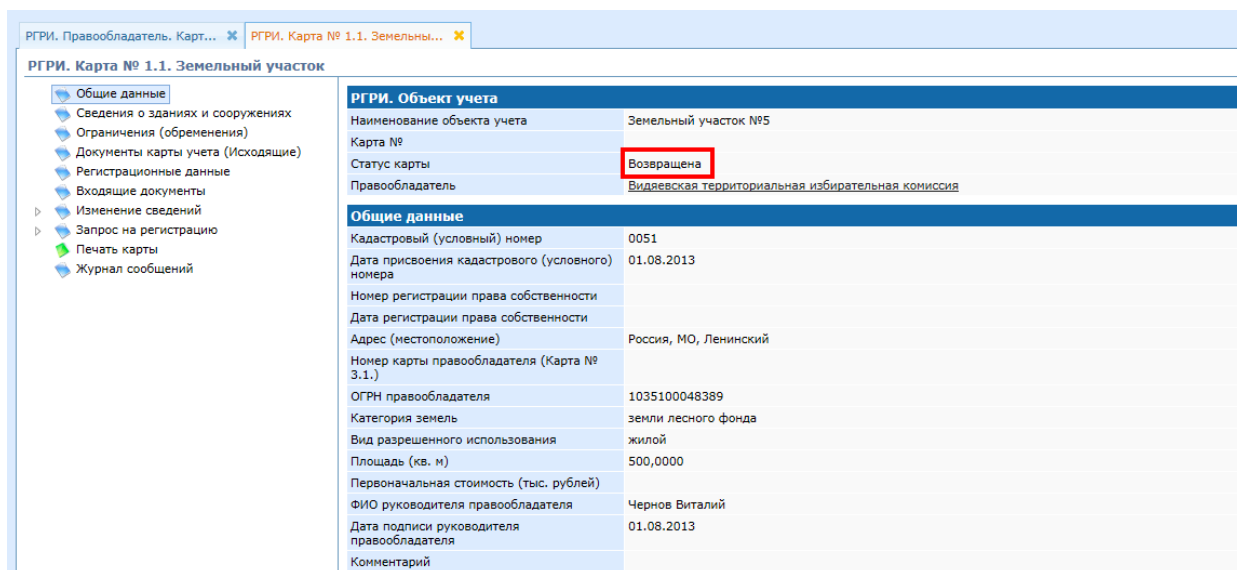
РГРИ. Правообладатель. Карт... ✖ РГРИ. Карта № 1.1. Земельны... ✖

РГРИ. Карта № 1.1. Земельный участок

Общие данные
Сведения о зданиях и сооружениях
Ограничения (обременения)
Документы карты учета (Исходящие)
Регистрационные данные
Входящие документы
Изменение сведений
Запрос на регистрацию
Печать карты
Журнал сообщений

РГРИ. Объект учета

| | |
|---|---|
| Наименование объекта учета | Земельный участок №5 |
| Карта № | |
| Статус карты | Возвращена |
| Правообладатель | Видяевская территориальная избирательная комиссия |

Общие данные

| | |
|---|---|
| Кадастровый (условный) номер | 0051 |
| Дата присвоения кадастрового (условного) номера | 01.08.2013 |
| Номер регистрации права собственности | |
| Дата регистрации права собственности | |
| Адрес (местоположение) | Россия, МО, Ленинский |
| Номер карты правообладателя (Карта № 3.1.) | |
| ОГРН правообладателя | 1035100048389 |
| Категория земель | земли лесного фонда |
| Вид разрешенного использования | жилой |
| Площадь (кв. м) | 500,0000 |
| Первоначальная стоимость (тыс. рублей) | |
| ФИО руководителя правообладателя | Чернов Виталий |
| Дата подписи руководителя правообладателя | 01.08.2013 |
| Комментарий | |